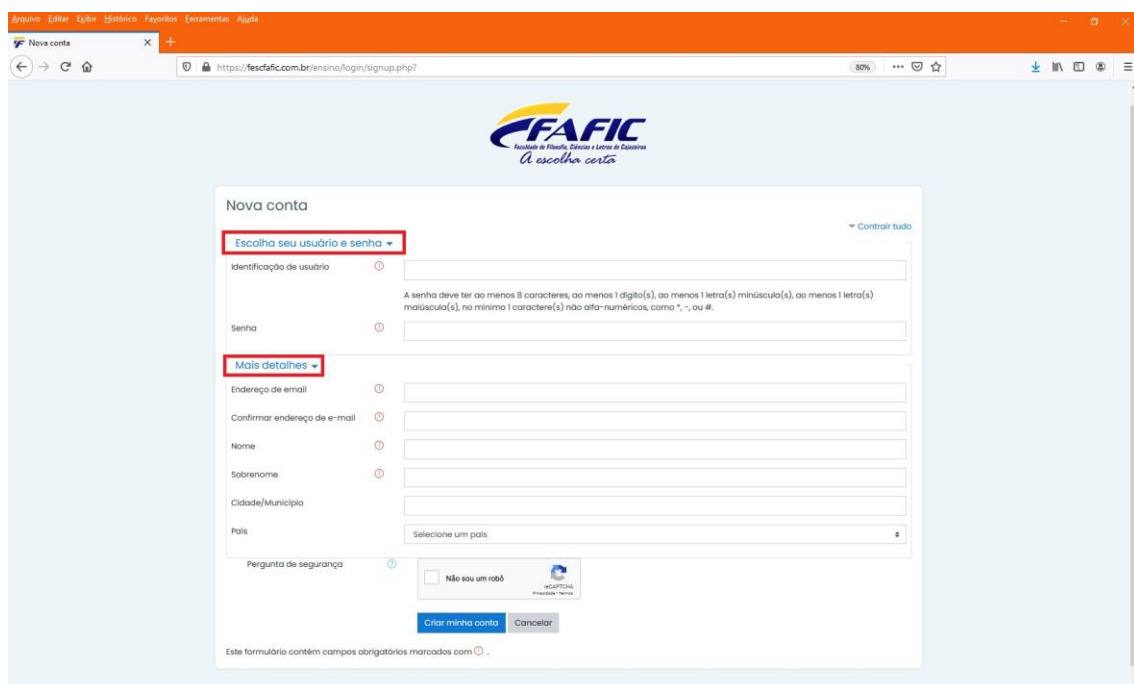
Arquivo Editar Exibir Histórico Favoritos Ferramentas Ajuda

Nova conta

https://fescfafic.com.br/ensino/login/signup.php?

80%

FAFIC
Faculdade de Filosofia, Ciências e Letras de Cajazeiras
A escolha certa

Nova conta

Contrair tudo

Escolha seu usuário e senha

Identificação de usuário

A senha deve ter ao menos 8 caracteres, ao menos 1 dígito(s), ao menos 1 letra(s) minúscula(s), ao menos 1 letra(s) maiúscula(s), no mínimo 1 caractere(s) não alfa-numéricos, como *, -, ou #.

Senha

Mais detalhes

Endereço de email

Confirmar endereço de e-mail

Nome

Sobrenome

Cidade/Município

País

Selecione um país

Pergunta de segurança

Não sou um robô

reCAPTCHA
Privacidade - Termos

Criar minha conta

Cancelar

Este formulário contém campos obrigatórios marcados com .